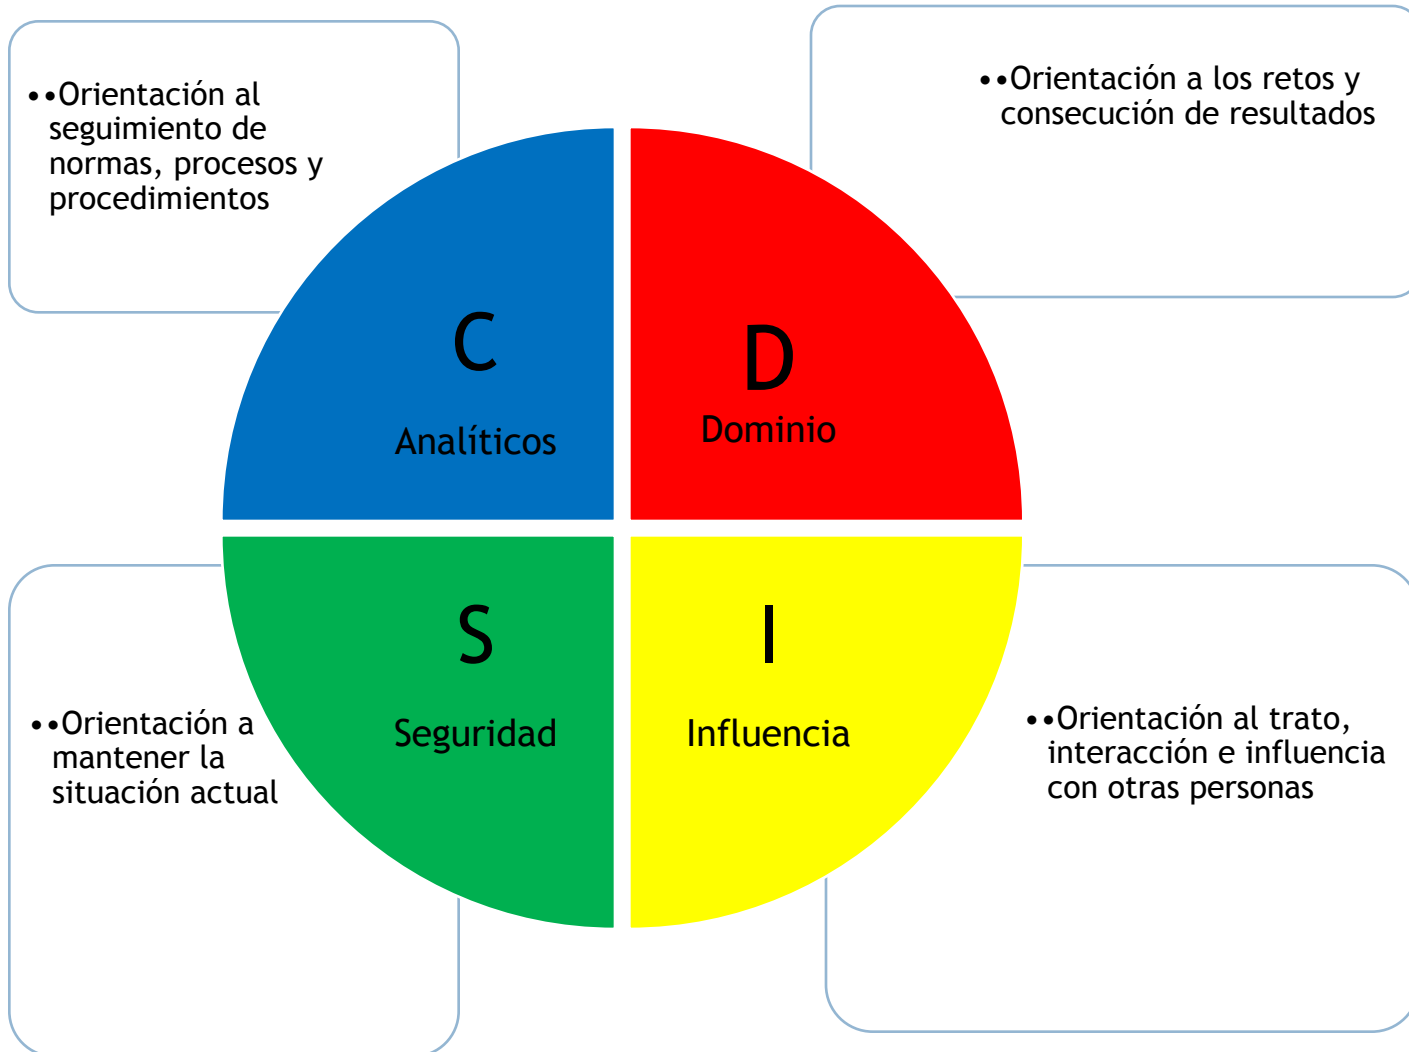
••Orientación al seguimiento de normas, procesos y procedimientos

••Orientación a los retos y consecución de resultados

C

Analíticos

D

Dominio

S

Seguridad

I

Influencia

••Orientación a mantener la situación actual

••Orientación al trato, interacción e influencia con otras personas